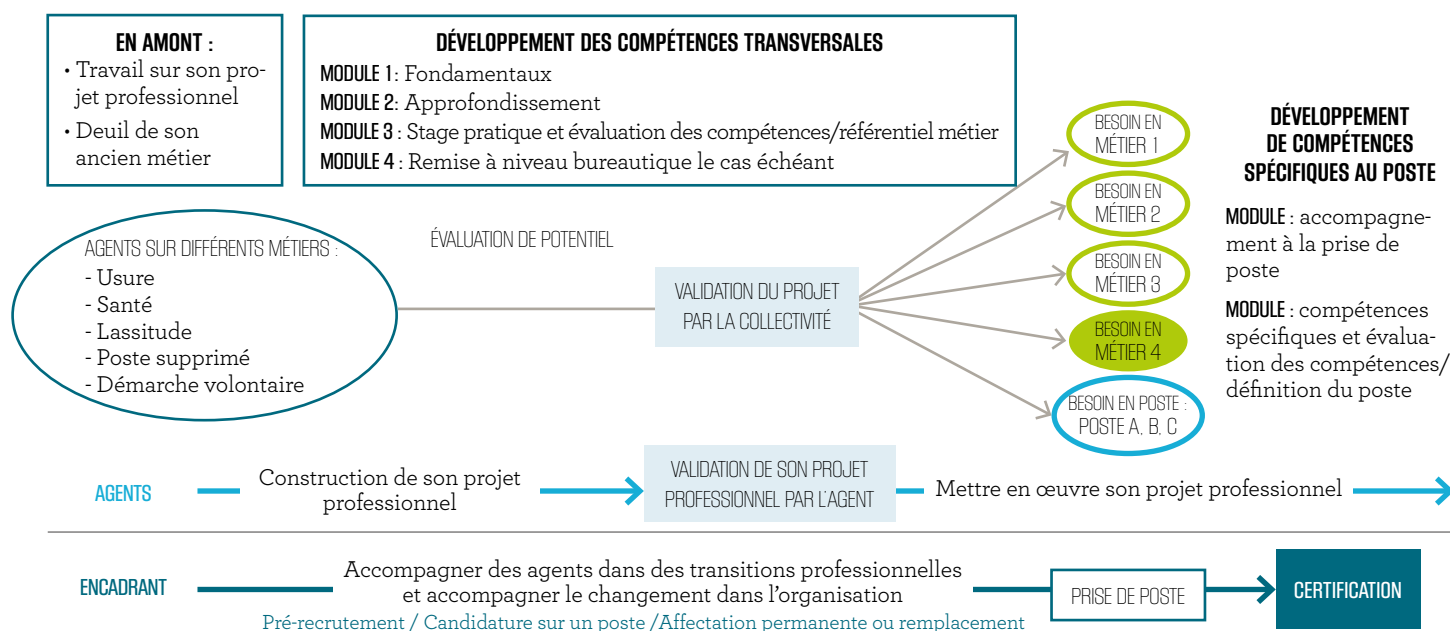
EN AMONT :
• Travail sur son projet professionnel
• Deuil de son ancien métier

DÉVELOPPEMENT DES COMPÉTENCES TRANSVERSALES
MODULE 1 : Fondamentaux
MODULE 2 : Approfondissement
MODULE 3 : Stage pratique et évaluation des compétences/référentiel métier
MODULE 4 : Remise à niveau bureautique le cas échéant

AGENTS SUR DIFFÉRENTS MÉTIERS :
- Usure
- Santé
- Lassitude
- Poste supprimé
- Démarche volontaire

ÉVALUATION DE POTENTIEL

VALIDATION DU PROJET PAR LA COLLECTIVITÉ

BESOIN EN MÉTIER 1
BESOIN EN MÉTIER 2
BESOIN EN MÉTIER 3
BESOIN EN MÉTIER 4
BESOIN EN POSTE : POSTE A, B, C

DÉVELOPPEMENT DE COMPÉTENCES SPÉCIFIQUES AU POSTE
MODULE : accompagnement à la prise de poste
MODULE : compétences spécifiques et évaluation des compétences/ définition du poste

AGENTS
Construction de son projet professionnel
VALIDATION DE SON PROJET PROFESSIONNEL PAR L'AGENT
Mettre en œuvre son projet professionnel

ENCADRANT
Accompagner des agents dans des transitions professionnelles et accompagner le changement dans l'organisation
PRISE DE POSTE
CERTIFICATION
Pré-recrutement / Candidature sur un poste /Affectation permanente ou remplacement